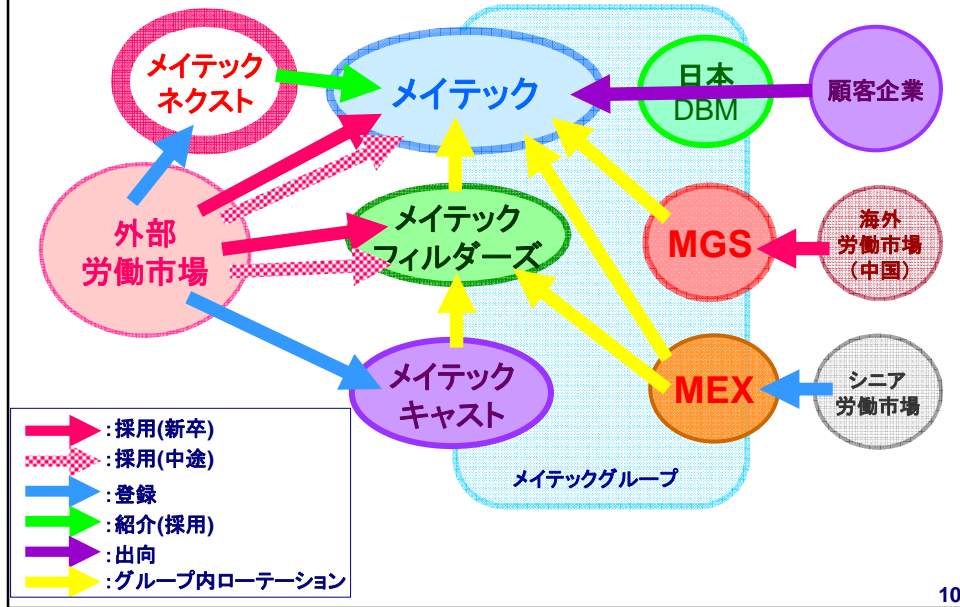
メイテック ネクスト

メイテック

日本 DBM

顧客企業

外部 労働市場

メイテック フィルダーズ

MGS

海外 労働市場 (中国)

メイテック キャスト

MEX

シニア 労働市場

メイテックグループ

:採用(新卒)
:採用(中途)
:登録
:紹介(採用)
:出向
:グループ内ローテーション

10